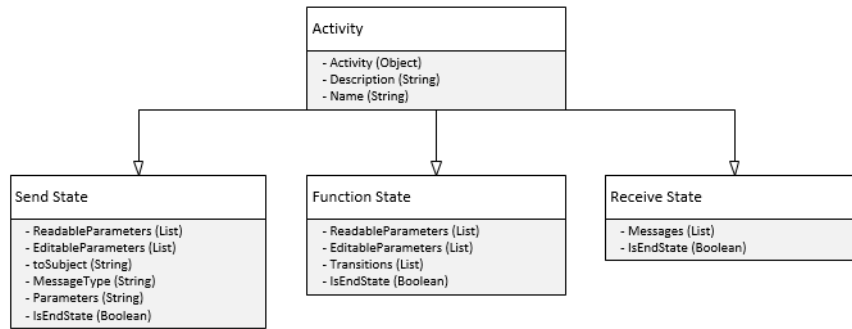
Activity

- Activity (Object)
- Description (String)
- Name (String)

Send State

- ReadableParameters (List)
- EditableParameters (List)
- toSubject (String)
- MessageType (String)
- Parameters (String)
- IsEndState (Boolean)

Function State

- ReadableParameters (List)
- EditableParameters (List)
- Transitions (List)
- IsEndState (Boolean)

Receive State

- Messages (List)
- IsEndState (Boolean)